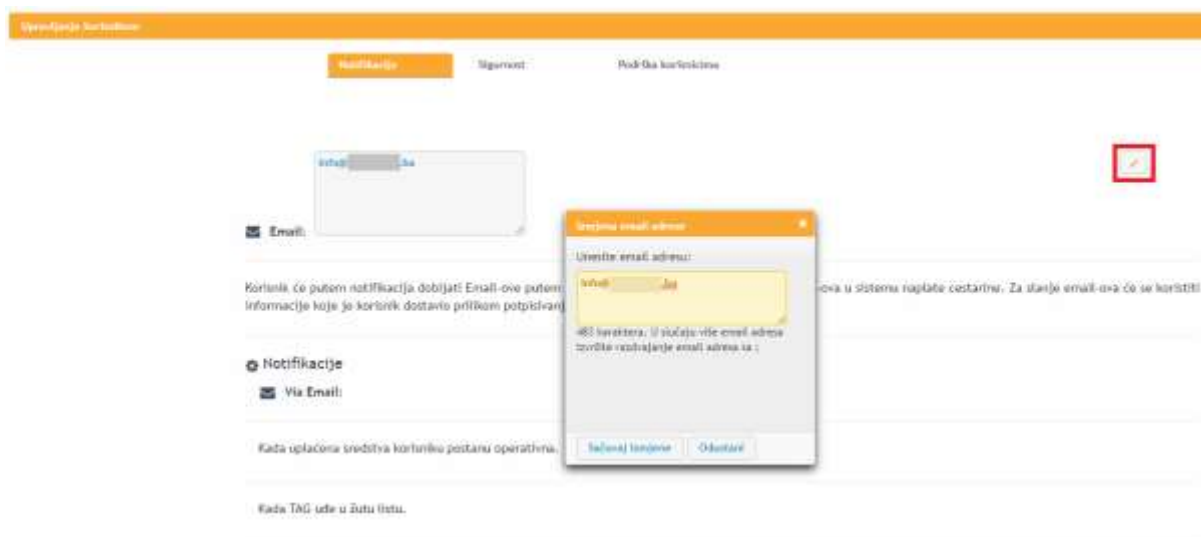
Upravljanje korisnikom

Notifikacije

Sigurnost

Podrška korisnicima

info@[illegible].ba

Email:

Korisnik će putem notifikacija dobijati Email-ove putem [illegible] -ova u sistemu naplate cestarine. Za slanje email-ova će se koristiti informacije koje je korisnik dostavio prilikom potpisivanj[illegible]

Notifikacije

Via Email:

Kada uplaćena sredstva korisniku postanu operativna.

Kada TAG uđe u žutu listu.

Izmjena email adrese

Unesite email adresu:

info@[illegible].ba

483 karaktera. U slučaju više email adresa izvršite razdvajanje email adresa sa ;

Sačuvaj izmjene

Odustani